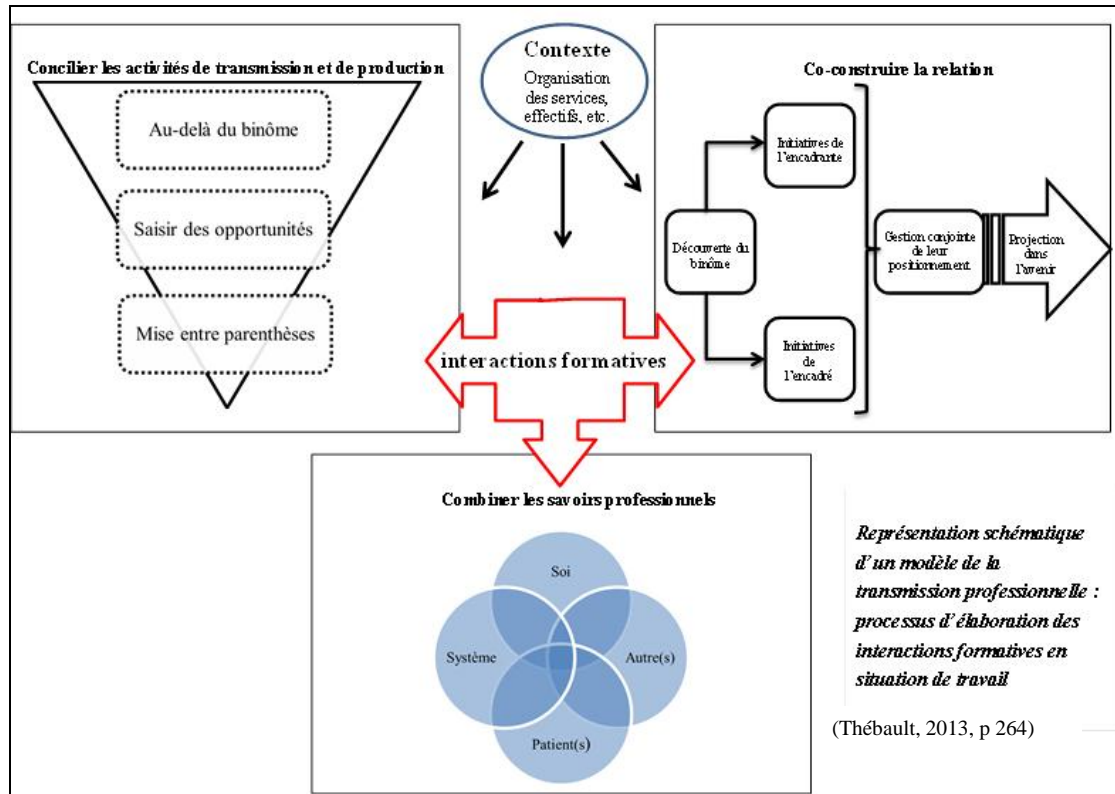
Concilier les activités de transmission et de production

Au-delà du binôme

Saisir des opportunités

Mise entre parenthèses

Contexte
Organisation des services, effectifs, etc.

Co-construire la relation

Découverte du binôme

Initiatives de l'encadrante

Initiatives de l'encadré

Gestion conjointe de leur positionnement

Projection dans l'avenir

interactions formatives

Combiner les savoirs professionnels

Soi

Système

Autre(s)

Patient(s)

Représentation schématique d'un modèle de la transmission professionnelle : processus d'élaboration des interactions formatives en situation de travail

(Thébault, 2013, p 264)